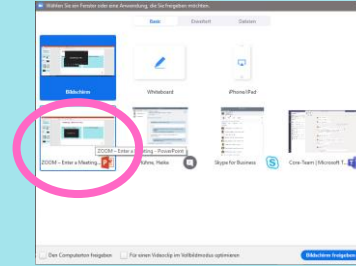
Wählen Sie ein Fenster oder eine Anwendung, die Sie freigeben möchten.

Basic Erweitert Dateien

Bildschirm

Whiteboard

iPhone/iPad

ZOOM – Enter a Meeting...

ZOOM – Enter a Meeting – PowerPoint

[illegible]ührle, Heike

Skype for Business

Core-Team | Microsoft T...

Den Computerton freigeben

Für einen Videoclip im Vollbildmodus optimieren

Bildschirm freigeben